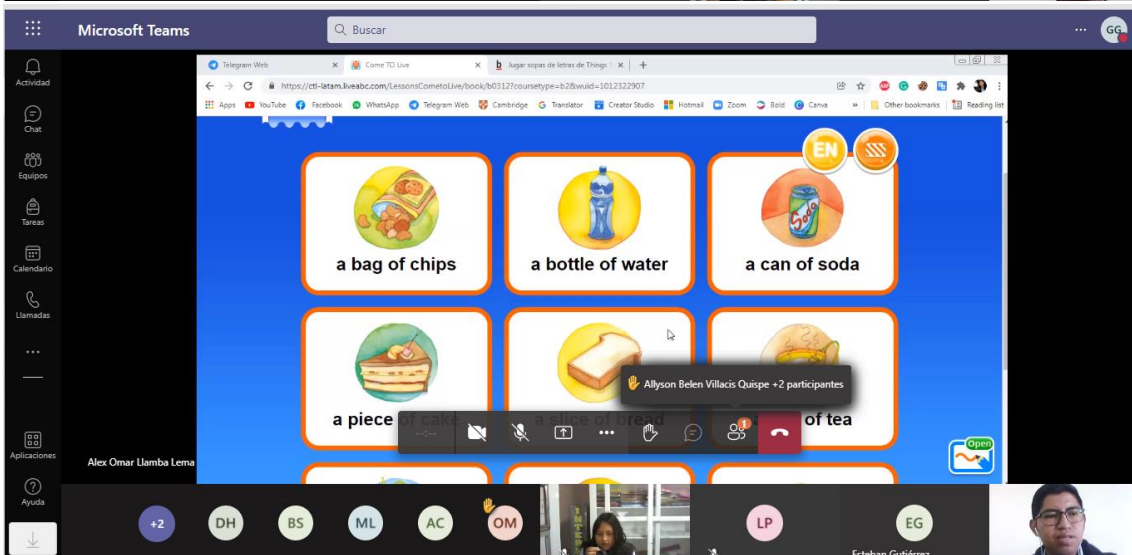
Microsoft Teams

Buscar

GG

Actividad

Chat

Equipos

Tareas

Calendario

Llamadas

...

Aplicaciones

Ayuda

Telegram Web

Come TO Live

Jugar sopas de letras de Things

https://cti-latam.liveabc.com/LessonsCometoLive/book/b0312?coursetype=b2&wuid=1012322907

Apps YouTube Facebook WhatsApp Telegram Web Cambridge Translator Creator Studio Hotmail Zoom Bold Canva Other bookmarks Reading list

EN

a bag of chips

a bottle of water

a can of soda

a piece of cake

a slice of bread

of tea

Allyson Belen Villacis Quispe +2 participantes

Open

Alex Omar Llamba Lema

+2 DH BS ML AC OM LP EG

Esteban Gutiérrez